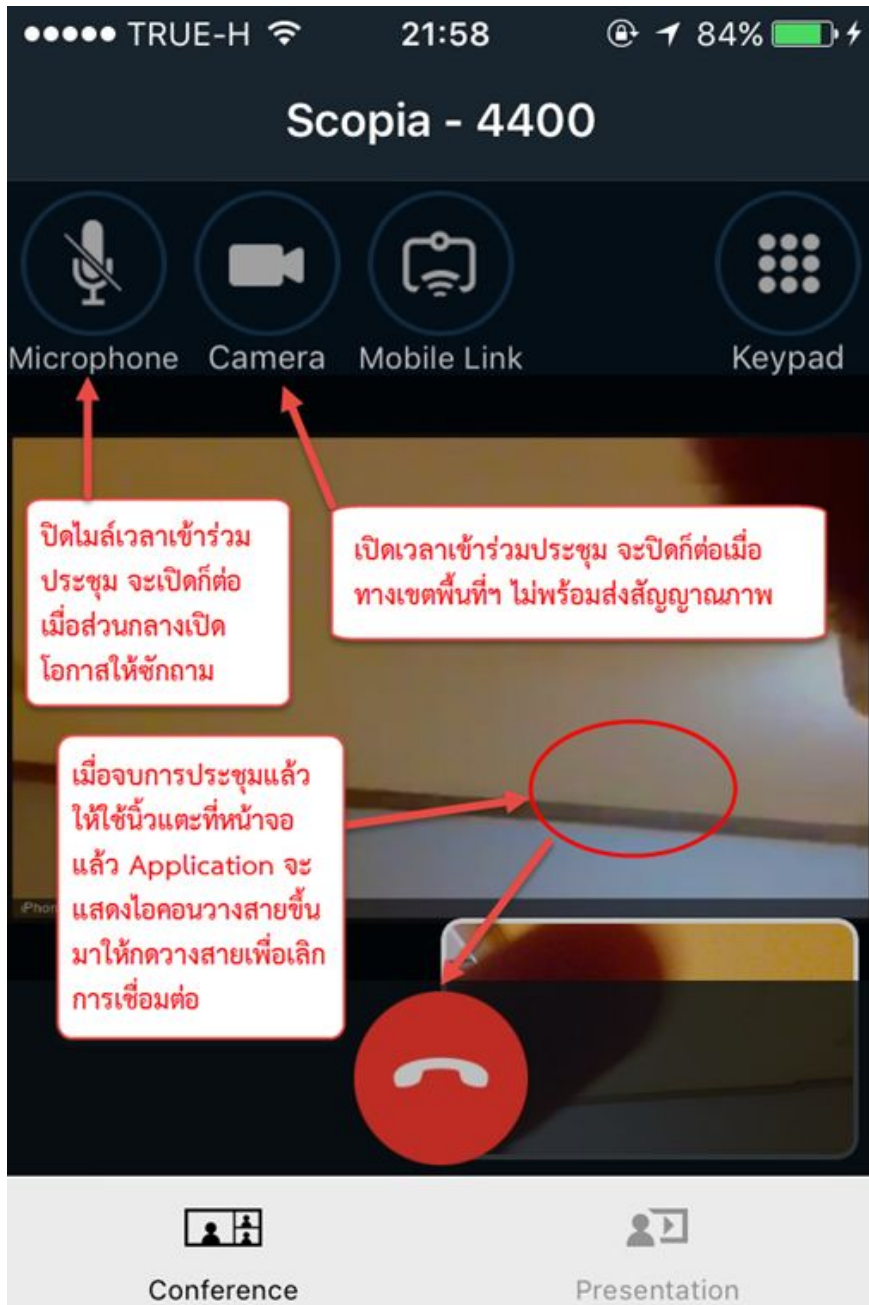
●●●●● TRUE-H 21:58 84%

Scopia - 4400

Microphone Camera Mobile Link Keypad

ปิดไมล์เวลาเข้าร่วมประชุม จะเปิดก็ต่อเมื่อส่วนกลางเปิดโอกาสให้ซักถาม

เปิดเวลาเข้าร่วมประชุม จะปิดก็ต่อเมื่อทางเขตพื้นที่ฯ ไม่พร้อมส่งสัญญาณภาพ

เมื่อจบการประชุมแล้ว ให้ใช้นิ้วแตะที่หน้าจอ แล้ว Application จะแสดงไอคอนวางสายขึ้นมาให้กดวางสายเพื่อเลิกการเชื่อมต่อ

iPhone

Conference Presentation